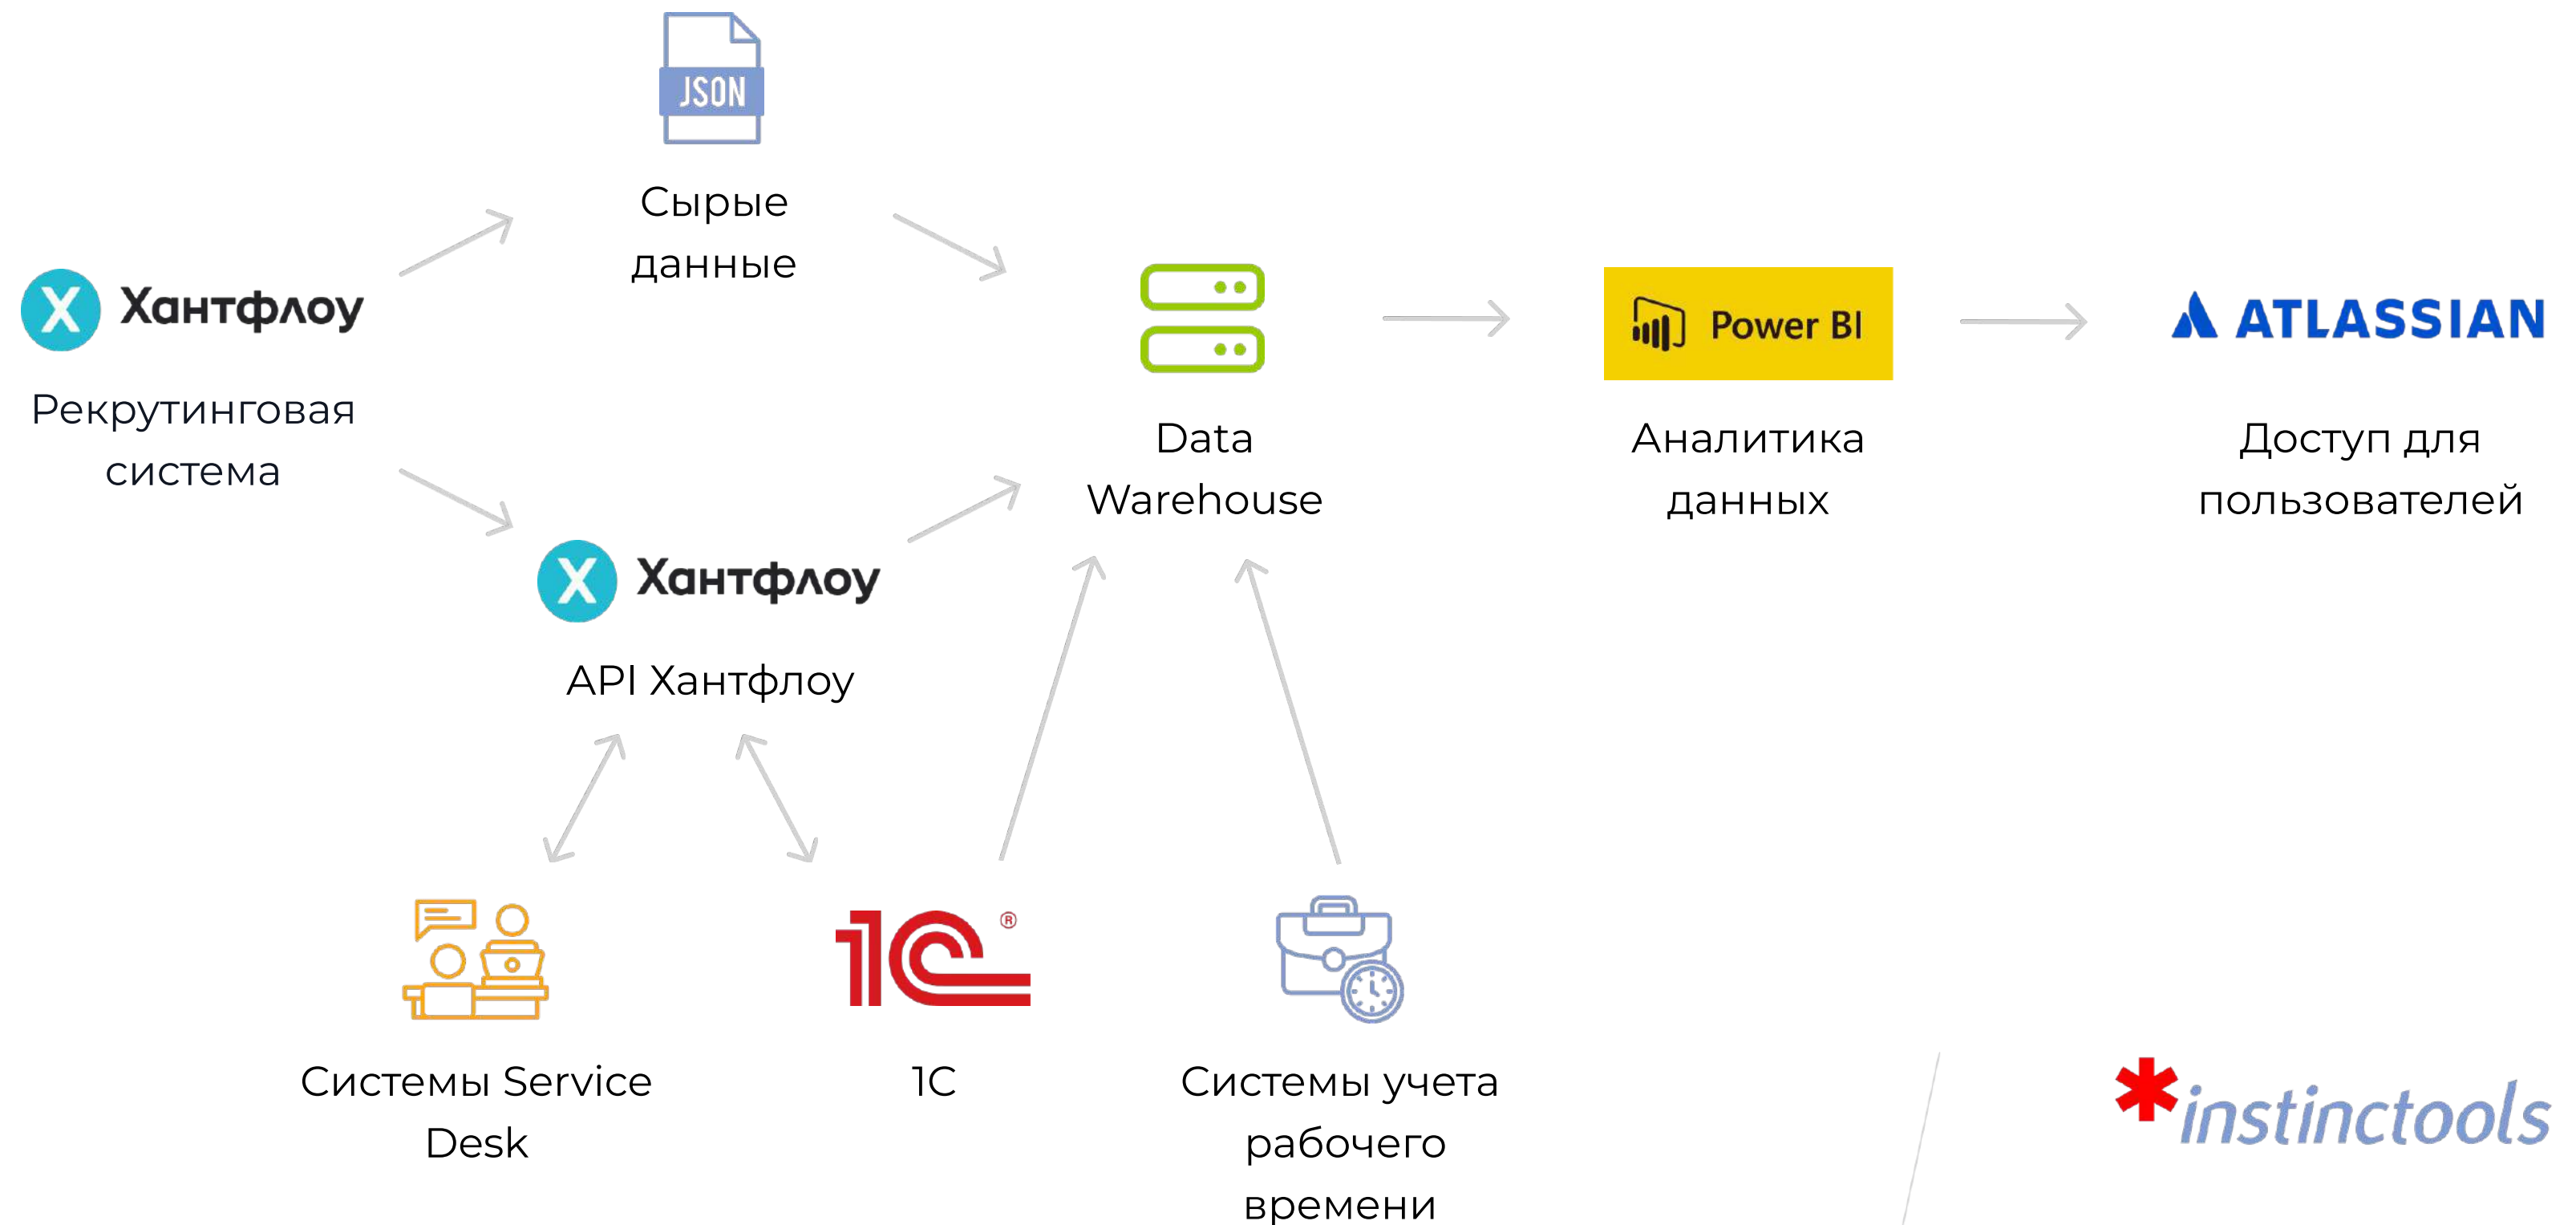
JSON

Сырые данные

Хантфлоу

Рекрутинговая система

Data Warehouse

Power BI

Аналитика данных

ATLASSIAN

Доступ для пользователей

Хантфлоу

API Хантфлоу

Системы Service Desk

1С

Системы учета рабочего времени

instinctools